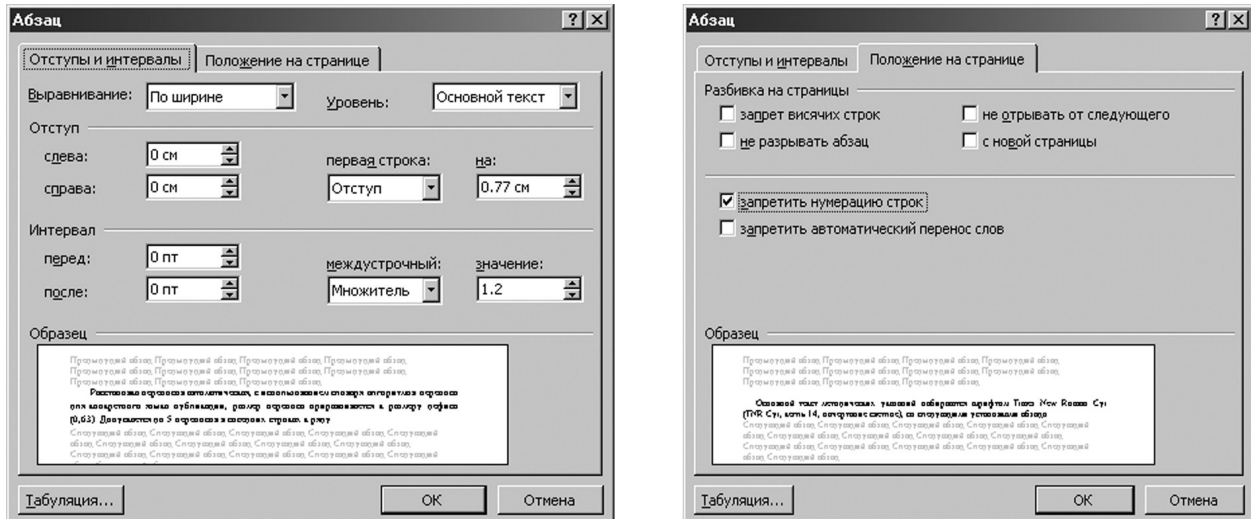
Абзац

Отступы и интервалы | Положение на странице

Выравнивание: По ширине
Уровень: Основной текст

Отступ
слева: 0 см
справа: 0 см
первая строка: Отступ
на: 0.77 см

Интервал
перед: 0 пт
после: 0 пт
междустрочный: Множитель
значение: 1.2

Образец

Предыдущий абзац Предыдущий абзац Предыдущий абзац Предыдущий абзац Предыдущий абзац Предыдущий абзац Предыдущий абзац Предыдущий абзац Предыдущий абзац Предыдущий абзац Предыдущий абзац

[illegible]

Следующий абзац Следующий абзац Следующий абзац Следующий абзац Следующий абзац Следующий абзац Следующий абзац Следующий абзац Следующий абзац Следующий абзац Следующий абзац Следующий абзац

Табуляция...
OK
Отмена

Абзац

Отступы и интервалы | Положение на странице

Разбивка на страницы
запрет висячих строк
не отрывать от следующего
не разрывать абзац
с новой страницы

запретить нумерацию строк
запретить автоматический перенос слов

Образец

Предыдущий абзац Предыдущий абзац Предыдущий абзац Предыдущий абзац Предыдущий абзац Предыдущий абзац Предыдущий абзац Предыдущий абзац Предыдущий абзац Предыдущий абзац Предыдущий абзац

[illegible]

Следующий абзац Следующий абзац Следующий абзац Следующий абзац Следующий абзац Следующий абзац Следующий абзац Следующий абзац Следующий абзац Следующий абзац Следующий абзац Следующий абзац

Табуляция...
OK
Отмена